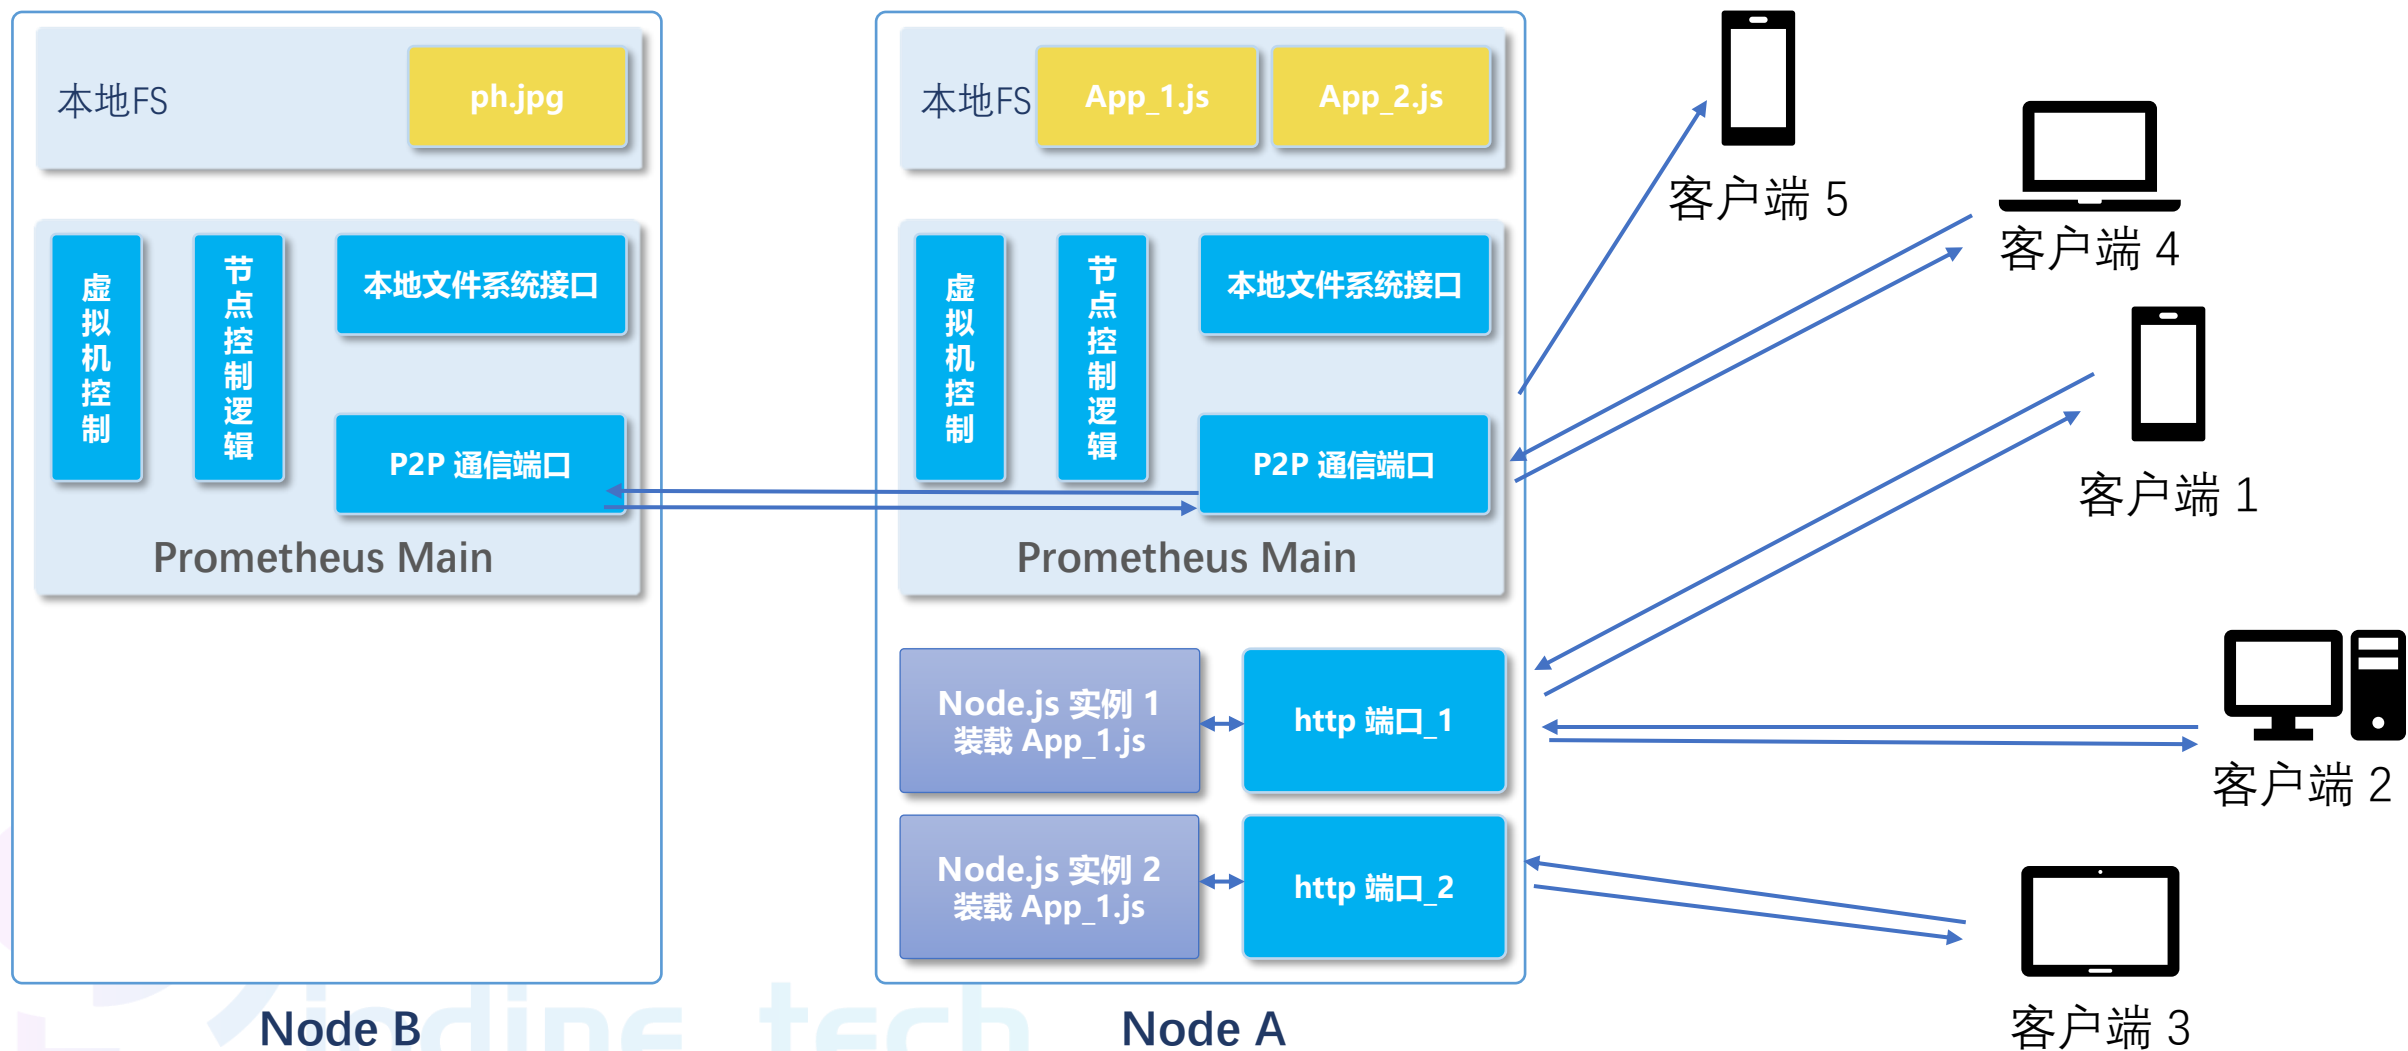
本地FS

ph.jpg

虚拟机控制

节点控制逻辑

本地文件系统接口

P2P 通信端口

Prometheus Main

Node B

本地FS

App_1.js

App_2.js

虚拟机控制

节点控制逻辑

本地文件系统接口

P2P 通信端口

Prometheus Main

Node.js 实例 1 装载 App_1.js

http 端口_1

Node.js 实例 2 装载 App_1.js

http 端口_2

Node A

客户端 5

客户端 4

客户端 1

客户端 2

客户端 3